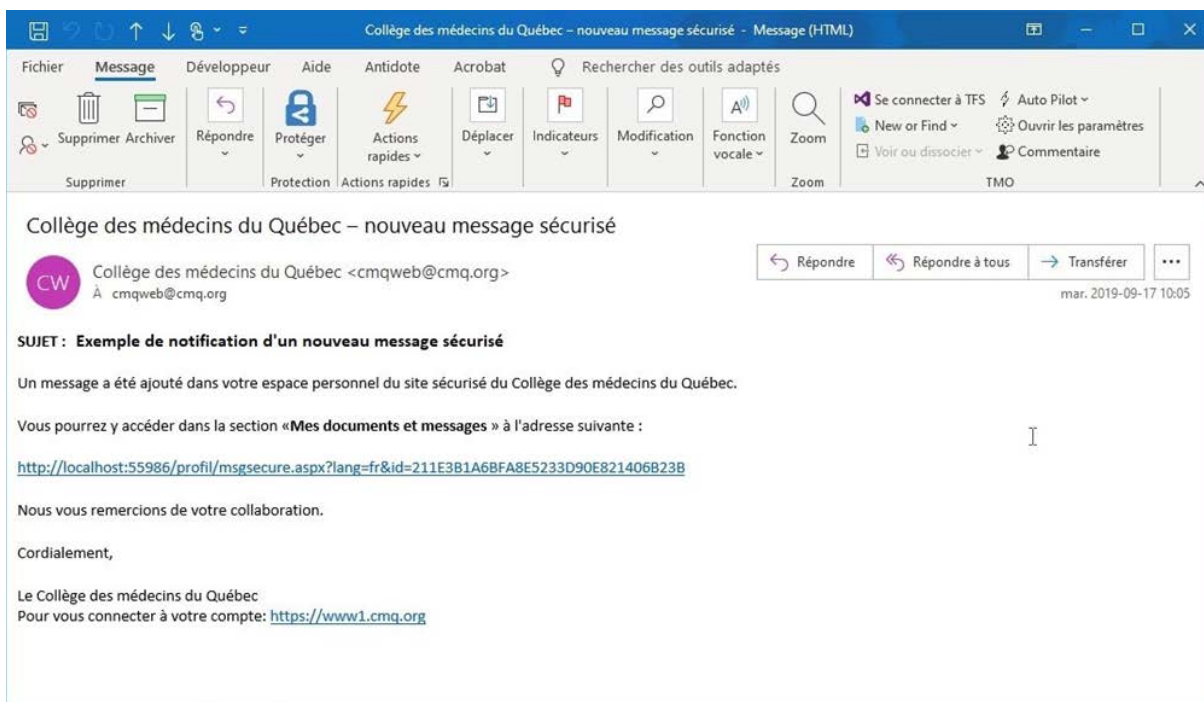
Collège des médecins du Québec – nouveau message sécurisé - Message (HTML)

Fichier Message Développeur Aide Antidote Acrobat Rechercher des outils adaptés

Supprimer Archiver
Supprimer
Répondre
Protéger
Protection
Actions rapides
Actions rapides
Déplacer
Indicateurs
Modification
Fonction vocale
Zoom
Zoom
Se connecter à TFS
New or Find
Voir ou dissocier
Auto Pilot
Ouvrir les paramètres
Commentaire
TMO

Collège des médecins du Québec – nouveau message sécurisé

CW
Collège des médecins du Québec <cmqweb@cmq.org>
À cmqweb@cmq.org

Répondre Répondre à tous Transférer ...
mar. 2019-09-17 10:05

SUJET : Exemple de notification d'un nouveau message sécurisé

Un message a été ajouté dans votre espace personnel du site sécurisé du Collège des médecins du Québec.

Vous pourrez y accéder dans la section «Mes documents et messages » à l'adresse suivante :

http://localhost:55986/profil/msgsecure.aspx?lang=fr&id=211E3B1A6BFA8E5233D90E821406B23B

Nous vous remercions de votre collaboration.

Cordialement,

Le Collège des médecins du Québec
Pour vous connecter à votre compte: https://www1.cmq.org